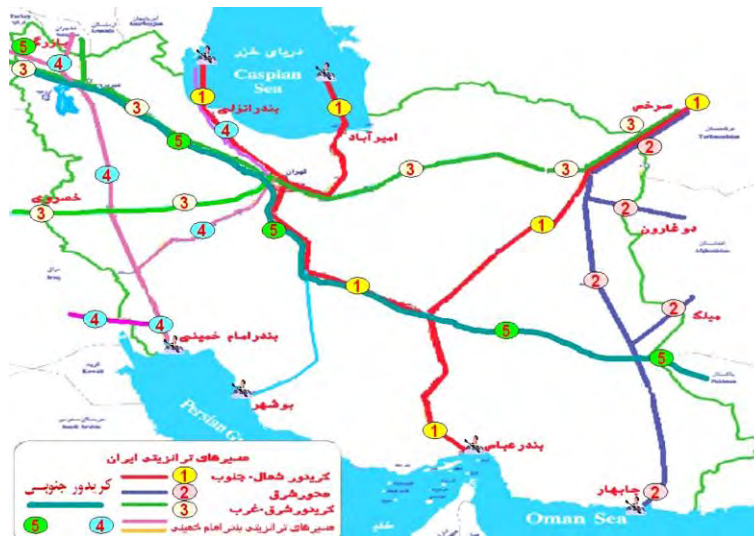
دریای خزر
Caspian Sea
5
4
3
بازرگان
1
بندرانزلی
1
امیرآباد
4
5
3
تهران
3
سرخس
1
2
3
Turkmenistan
4
خسروی
3
3
4
5
2
دوغارون
1
Afghanistan
1
2
2
میلگ
4
4
بندرامام خمینی
5
5
Pakistan
بوشهر
Persian Gulf
1
بندرعباس
مسیرهای ترانزیتی ایران
کریدور شمال- جنوب 1
محورشرق 2
کریدورشرق-غرب 3
کریدور جنوبی
مسیرهای ترانزیتی بندرامام خمینی 4
5
2
چابهار
Oman Sea